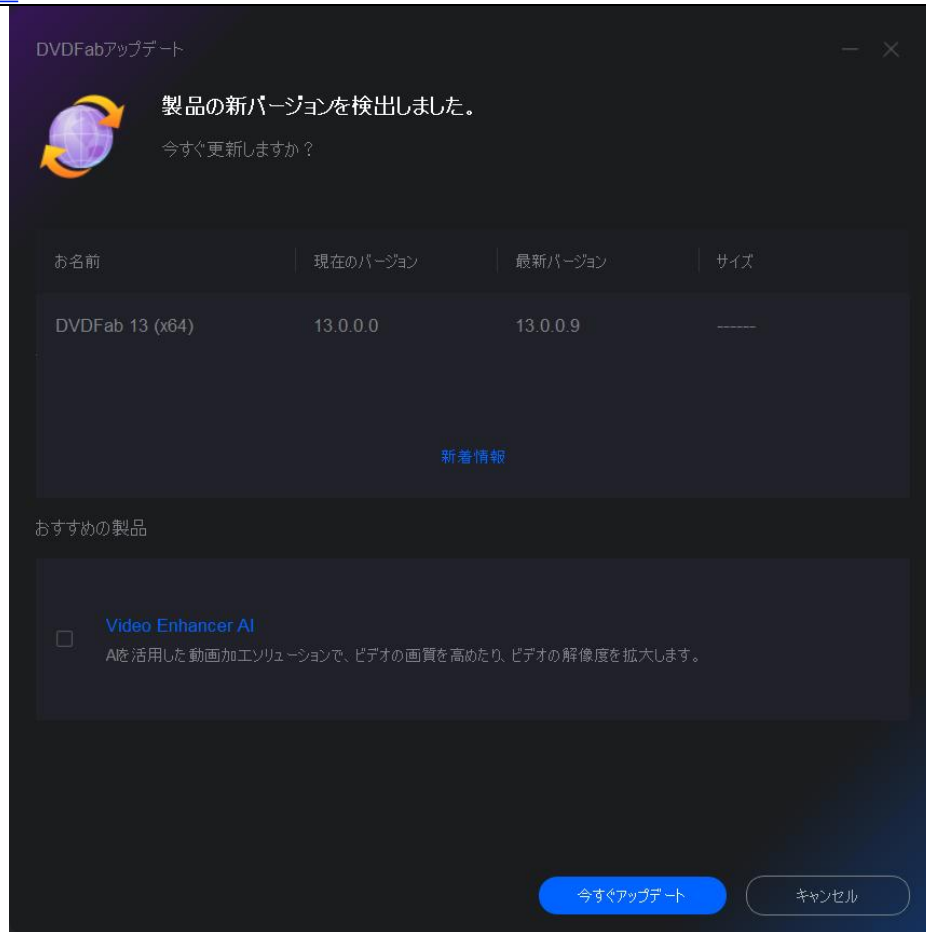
DVDFabアップデート

製品の新バージョンを検出しました。

今すぐ更新しますか？

| お名前 | 現在のバージョン | 最新バージョン | サイズ |
|---|---|---|---|
| DVDFab 13 (x64) | 13.0.0.0 | 13.0.0.9 | ------ |

新着情報

おすすめの製品

Video Enhancer AI

AIを活用した動画加工ソリューションで、ビデオの画質を高めたり、ビデオの解像度を拡大します。

今すぐアップデート

キャンセル